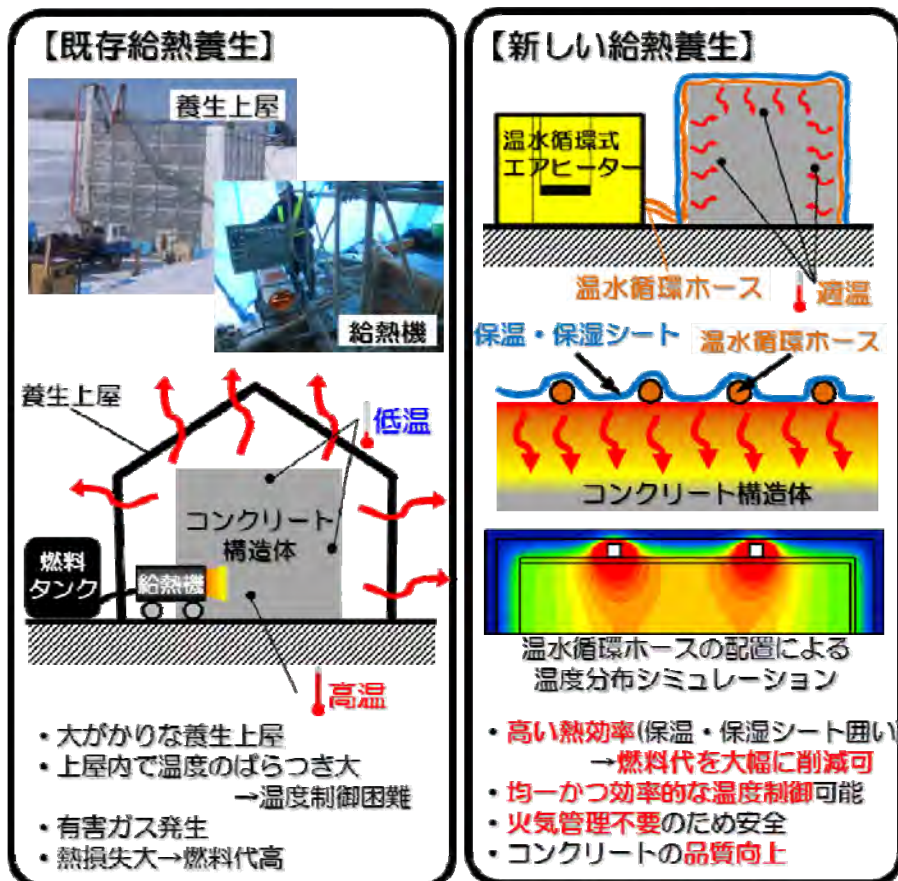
【既存給熱養生】

養生上屋

給熱機

養生上屋

低温

コンクリート構造体

燃料タンク

給熱機

高温

・大がかりな養生上屋
・上屋内で温度のばらつき大
→温度制御困難
・有害ガス発生
・熱損失大→燃料代高

【新しい給熱養生】

温水循環式エアヒーター

温水循環ホース

適温

保温・保湿シート

温水循環ホース

コンクリート構造体

温水循環ホースの配置による温度分布シミュレーション

・高い熱効率(保温・保湿シート囲い)
→燃料代を大幅に削減可
・均一かつ効率的な温度制御可能
・火気管理不要のため安全
・コンクリートの品質向上